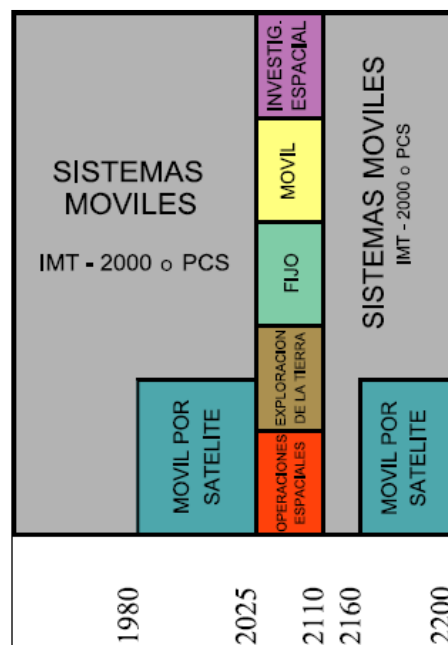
SISTEMAS MOVILES

IMT - 2000 o PCS

MOVIL POR SATELITE

INVESTIG. ESPACIAL

MOVIL

FIJO

EXPLORACION DE LA TIERRA

OPERACIONES ESPACIALES

SISTEMAS MOVILES

IMT - 2000 o PCS

MOVIL POR SATELITE

1980

2025

2110

2160

2200